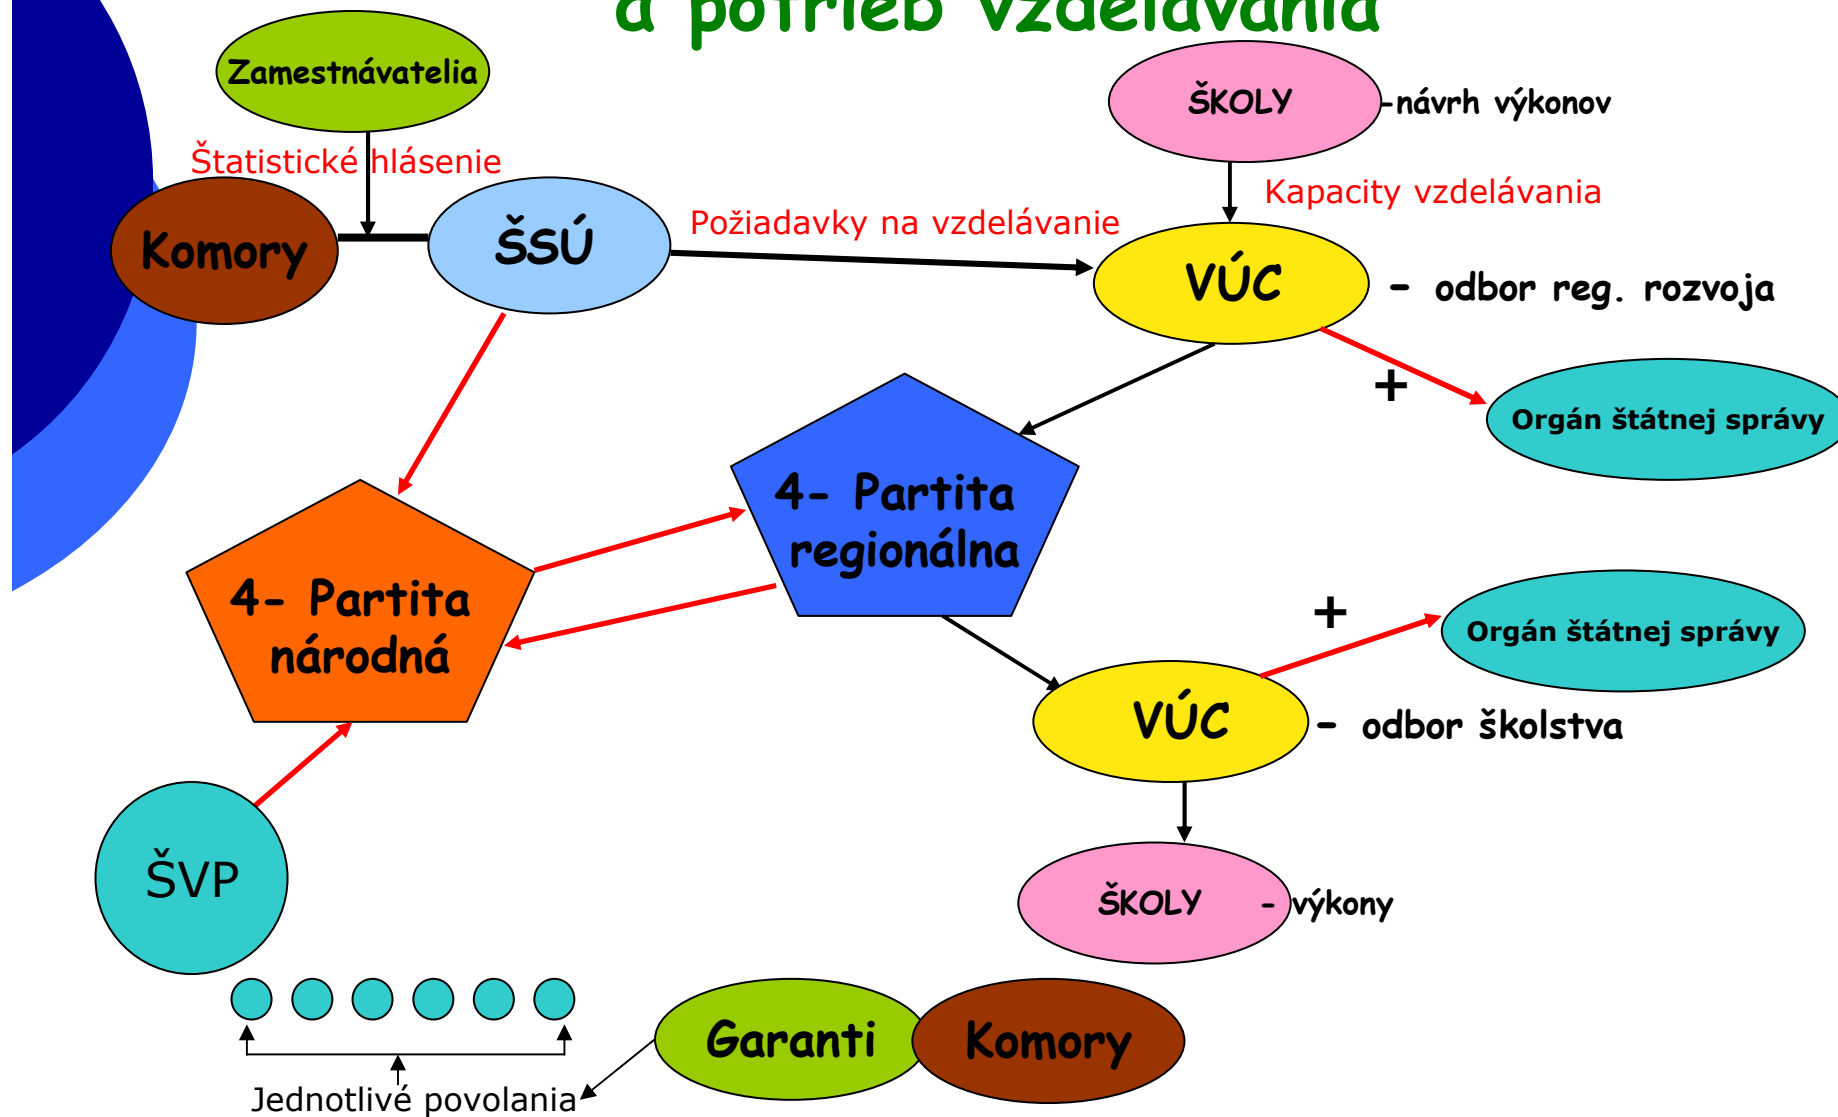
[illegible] potrieb vzdelávania

Zamestnávatelia

ŠKOLY -návrh výkonov

Štatistické hlásenie

Kapacity vzdelávania

Komory

ŠSÚ

Požiadavky na vzdelávanie

VÚC - odbor reg. rozvoja

+

Orgán štátnej správy

4- Partita regionálna

4- Partita národná

+

Orgán štátnej správy

VÚC - odbor školstva

ŠVP

ŠKOLY - výkony

Garanti

Komory

Jednotlivé povolania